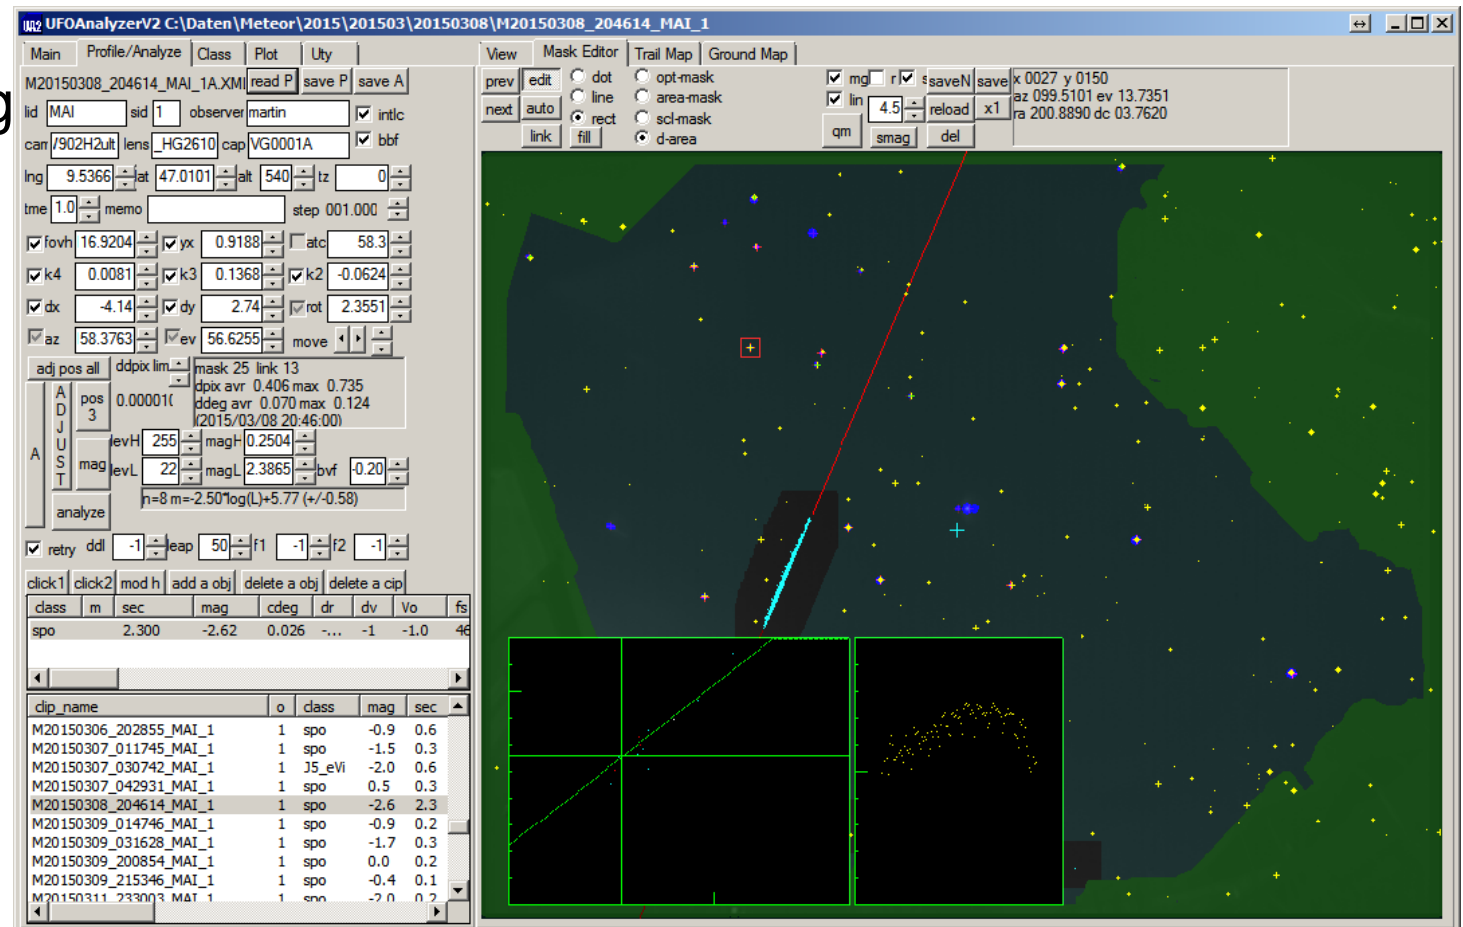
UFOAnalyzerV2 C:\Daten\Meteor\2015\201503\20150308\M20150308_204614_MAI_1

Main | Profile/Analyze | Class | Plot | Uty

M20150308_204614_MAI_1A.XML | read P | save P | save A
lid MAI | sid 1 | observer martin | intlc
cam /902H2ult | lens _HG2610 | cap VG0001A | bbf
lng 9.5366 | lat 47.0101 | alt 540 | tz 0
tme 1.0 | memo | step 001.000
fovh 16.9204 | yx 0.9188 | atc 58.3
k4 0.0081 | k3 0.1368 | k2 -0.0624
dx -4.14 | dy 2.74 | rot 2.3551
az 58.3763 | ev 56.6255 | move
adj pos all | ddpix lim
mask 25 link 13
dpix avr 0.406 max 0.735
ddeg avr 0.070 max 0.124
(2015/03/08 20:46:00)
A | ADJUST | pos 3 | 0.00001( | mag
levH 255 | magH 0.2504
levL 22 | magL 2.3865 | bvf -0.20
n=8 m=-2.50*log(L)+5.77 (+/-0.58)
analyze
retry | ddl -1 | leap 50 | f1 -1 | f2 -1
click1 | click2 | mod h | add a obj | delete a obj | delete a clip

| class | m | sec | mag | cdeg | dr | dv | Vo | fs |
|---|---|---|---|---|---|---|---|---|
| spo | | 2.300 | -2.62 | 0.026 | -... | -1 | -1.0 | 46 |

| clip_name | o | class | mag | sec |
|---|---|---|---|---|
| M20150306_202855_MAI_1 | 1 | spo | -0.9 | 0.6 |
| M20150307_011745_MAI_1 | 1 | spo | -1.5 | 0.3 |
| M20150307_030742_MAI_1 | 1 | J5_eVi | -2.0 | 0.6 |
| M20150307_042931_MAI_1 | 1 | spo | 0.5 | 0.3 |
| M20150308_204614_MAI_1 | 1 | spo | -2.6 | 2.3 |
| M20150309_014746_MAI_1 | 1 | spo | -0.9 | 0.2 |
| M20150309_031628_MAI_1 | 1 | spo | -1.7 | 0.3 |
| M20150309_200854_MAI_1 | 1 | spo | 0.0 | 0.2 |
| M20150309_215346_MAI_1 | 1 | spo | -0.4 | 0.1 |
| M20150311_233003_MAI_1 | 1 | spo | -2.0 | 0.2 |

View | Mask Editor | Trail Map | Ground Map
prev | edit | dot | opt-mask
next | auto | line | area-mask
link | rect | scl-mask
fill | d-area
mg | r | saveN | save
lin | 4.5 | reload | x1
qm | smag | del
x 0027 y 0150
az 099.5101 ev 13.7351
ra 200.8890 dc 03.7620